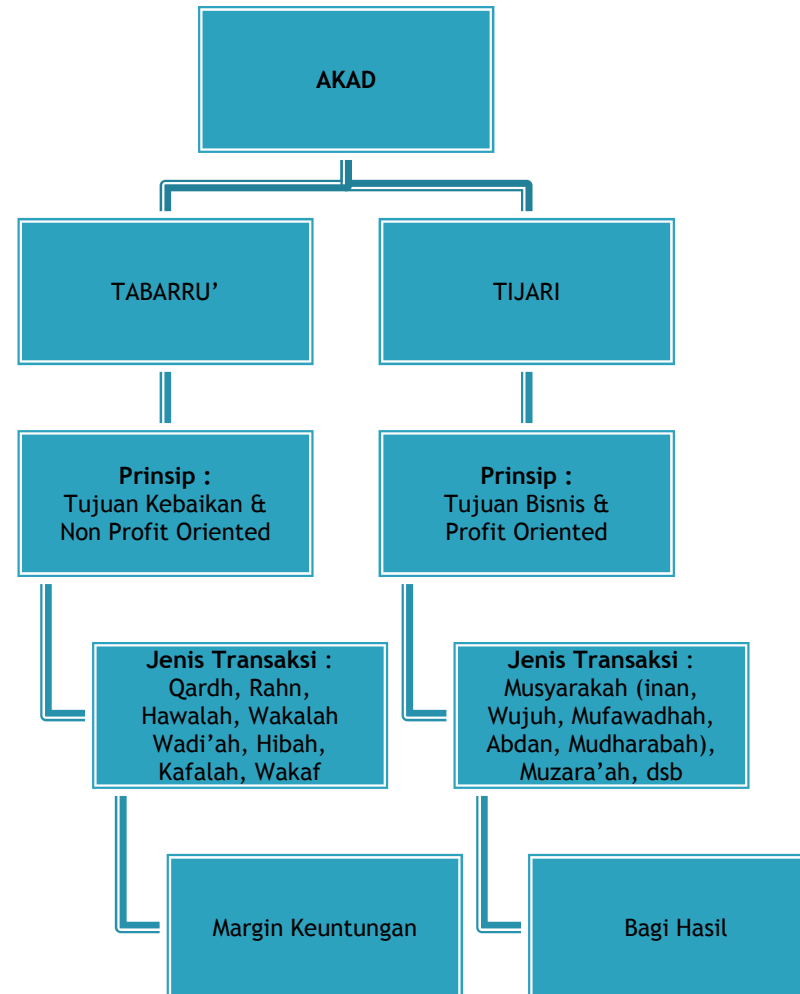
AKAD

TABARRU’

TIJARI

Prinsip :
Tujuan Kebaikan & Non Profit Oriented

Prinsip :
Tujuan Bisnis & Profit Oriented

Jenis Transaksi :
Qardh, Rahn, Hawalah, Wakalah Wadi’ah, Hibah, Kafalah, Wakaf

Jenis Transaksi :
Musyarakah (inan, Wujuh, Mufawadhah, Abdan, Mudharabah), Muzara’ah, dsb

Margin Keuntungan

Bagi Hasil